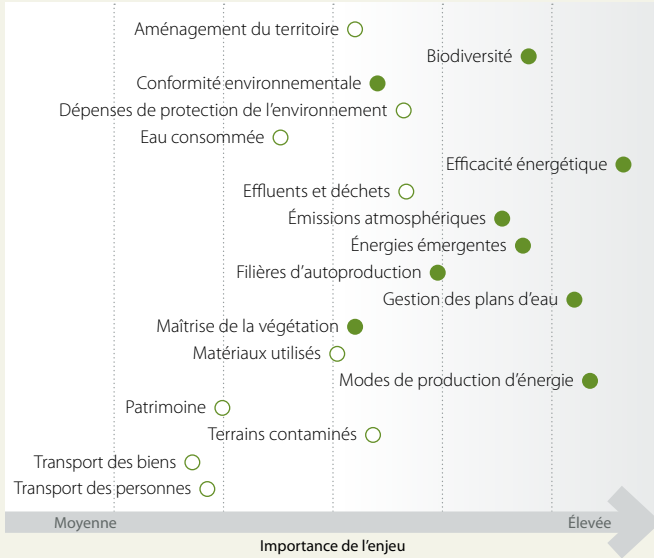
Aménagement du territoire
Biodiversité
Conformité environnementale
Dépenses de protection de l’environnement
Eau consommée
Efficacité énergétique
Effluents et déchets
Émissions atmosphériques
Énergies émergentes
Filières d’autoproduction
Gestion des plans d’eau
Maîtrise de la végétation
Matériaux utilisés
Modes de production d’énergie
Patrimoine
Terrains contaminés
Transport des biens
Transport des personnes

Moyenne
Élevée
Importance de l’enjeu